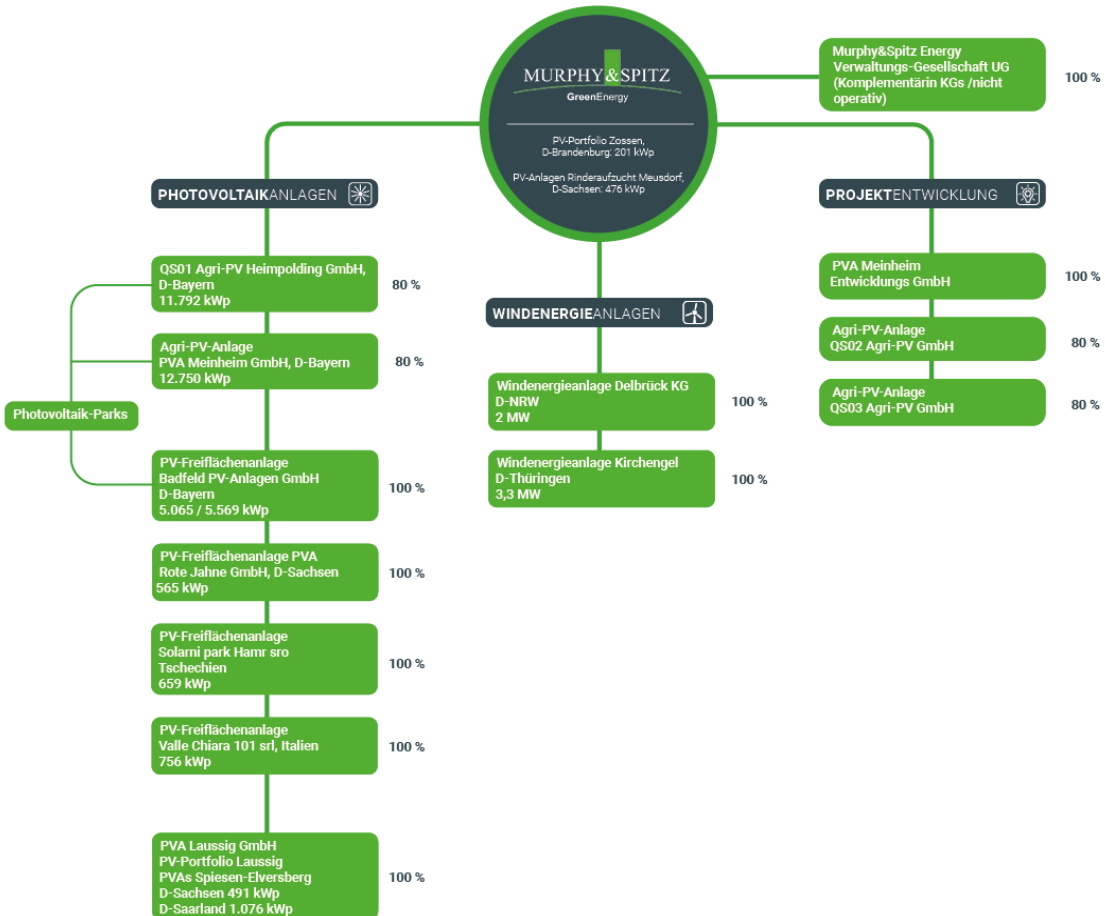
MURPHY&SPITZ
GreenEnergy

PV-Portfolio Zossen, D-Brandenburg: 201 kWp

PV-Anlagen Rinderaufzucht Meusdorf, D-Sachsen: 476 kWp

Murphy&Spitz Energy Verwaltungs-Gesellschaft UG (Komplementärin KGs /nicht operativ)
100 %

PHOTOVOLTAIKANLAGEN

QS01 Agri-PV Heimpolding GmbH, D-Bayern 11.792 kWp
80 %

Agri-PV-Anlage PVA Meinheim GmbH, D-Bayern 12.750 kWp
80 %

Photovoltaik-Parks

PV-Freiflächenanlage Badfeld PV-Anlagen GmbH D-Bayern 5.065 / 5.569 kWp
100 %

PV-Freiflächenanlage PVA Rote Jahne GmbH, D-Sachsen 565 kWp
100 %

PV-Freiflächenanlage Solarni park Hamr sro Tschechien 659 kWp
100 %

PV-Freiflächenanlage Valle Chiara 101 srl, Italien 756 kWp
100 %

PVA Laussig GmbH PV-Portfolio Laussig PVAs Spiesen-Elversberg D-Sachsen 491 kWp D-Saarland 1.076 kWp
100 %

WINDENERGIEANLAGEN

Windenergieanlage Delbrück KG D-NRW 2 MW
100 %

Windenergieanlage Kirchengel D-Thüringen 3,3 MW
100 %

PROJEKTENTWICKLUNG

PVA Meinheim Entwicklungs GmbH
100 %

Agri-PV-Anlage QS02 Agri-PV GmbH
80 %

Agri-PV-Anlage QS03 Agri-PV GmbH
80 %